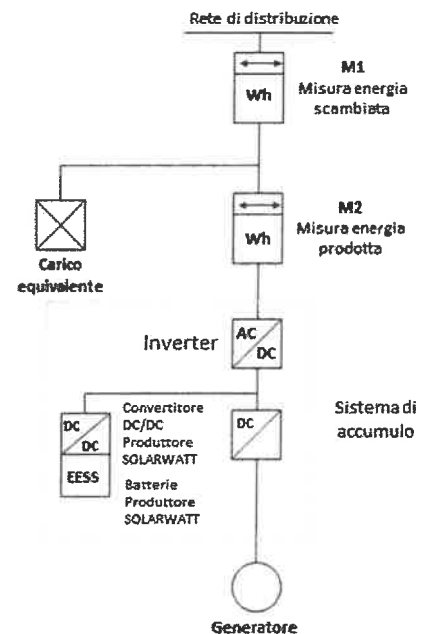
Rete di distribuzione

Wh

M1
Misura energia scambiata

Carico equivalente

Wh

M2
Misura energia prodotta

Inverter

AC
DC

DC
DC

EESS

Convertitore DC/DC Produttore SOLARWATT

Batterie Produttore SOLARWATT

DC

Sistema di accumulo

Generatore